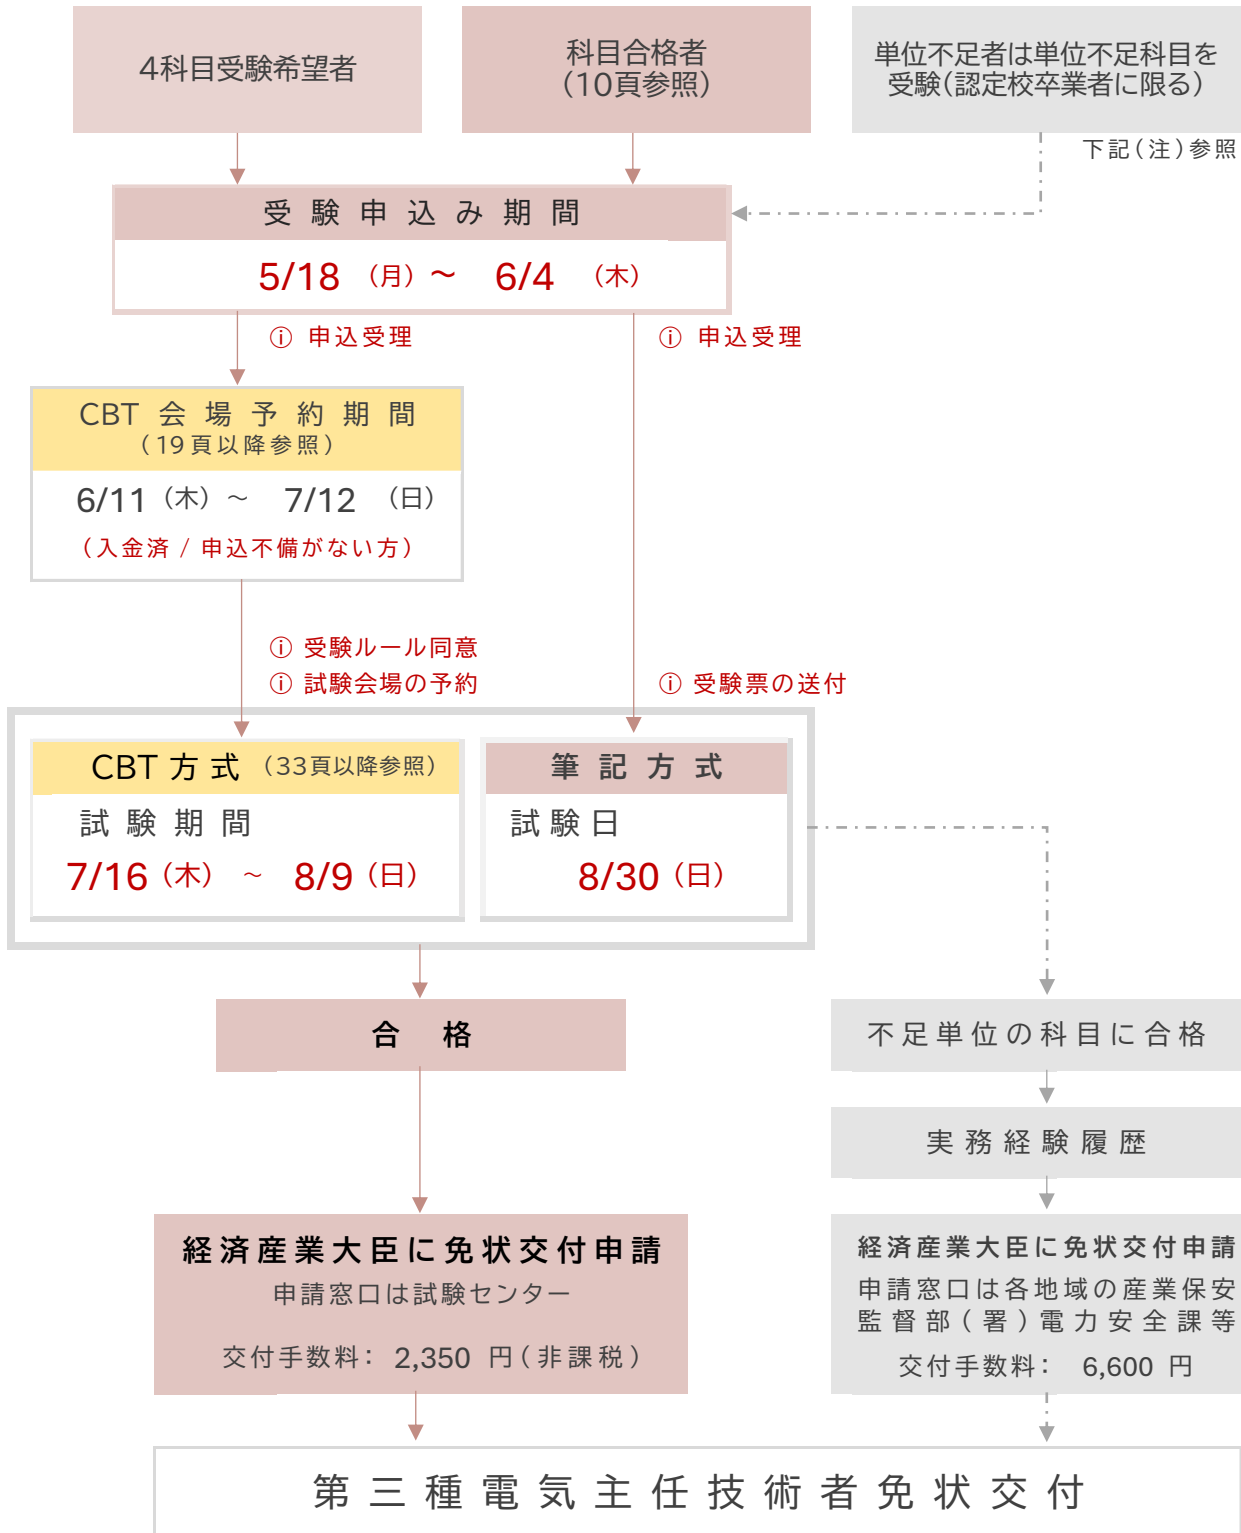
4科目受験希望者

科目合格者
(10頁参照)

単位不足者は単位不足科目を受験(認定校卒業者に限る)

下記(注)参照

受験申込み期間

5/18 (月) ~ 6/4 (木)

ⓘ 申込受理

ⓘ 申込受理

CBT 会場予約期間
(19頁以降参照)

6/11 (木) ~ 7/12 (日)

(入金済 / 申込不備がない方)

ⓘ 受験ルール同意
ⓘ 試験会場の予約

ⓘ 受験票の送付

CBT 方式 (33頁以降参照)

試験期間

7/16 (木) ~ 8/9 (日)

筆記方式

試験日

8/30 (日)

合 格

不足単位の科目に合格

実務経験履歴

経済産業大臣に免状交付申請

申請窓口は試験センター

交付手数料: 2,350 円(非課税)

経済産業大臣に免状交付申請

申請窓口は各地域の産業保安監督部(署)電力安全課等

交付手数料: 6,600 円

第三種電気主任技術者免状交付